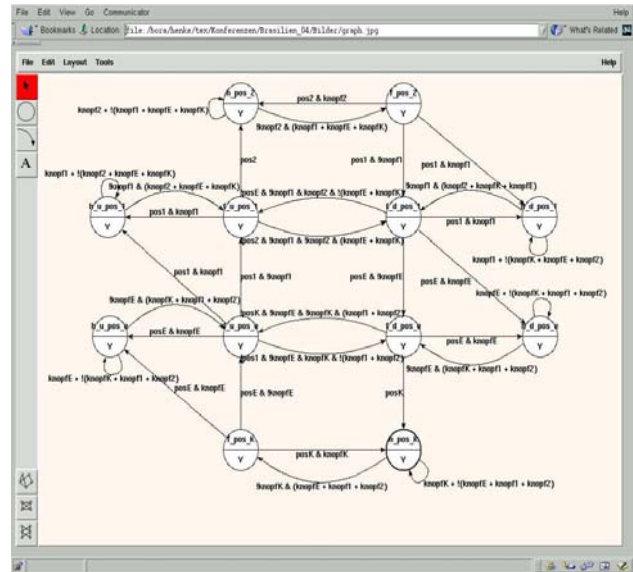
File Edit View Go Communicator Help

Bookmarks Location file:/home/henke/tex/Konferenzen/Brasilien_04/Bilder/graph.jpg What's Related

File Edit Layout Tools Help

A

h_pos_2
Y

f_pos_2
Y

pos2 & knopf2

knopf2 + !(knopf1 + knopfE + knopfK)

9knopf2 & (knopf1 + knopfE + knopfK)

pos2

pos1 & 9knopf1

pos1 & knopf1

knopf1 + !(knopf2 + knopfE + knopfK)

9knopf1 & (knopf2 + knopfE + knopfK)

posE & 9knopf1 & knopf2 & !(knopf1 + knopfK)

9knopf1 & (knopf2 + knopfK + knopfE)

b_u_pos_1
Y

f_u_pos_1
Y

f_d_pos_1
Y

h_d_pos_1
Y

pos1 & knopf1

pos1 & knopf1

pos2 & 9knopf1 & 9knopf2 & (knopfE + knopfK)

pos1 & knopf1

pos1 & 9knopf1

posE & 9knopfE

knopf1 + !(knopfK + knopfE + knopf2)

posE & knopfE

knopfE + !(knopfK + knopf1 + knopf2)

9knopfE & (knopfK + knopf1 + knopf2)

posK & 9knopfE & 9knopfK & (knopf1 + knopf2)

b_u_pos_e
Y

f_u_pos_e
Y

f_d_pos_e
Y

h_d_pos_e
Y

posE & knopfE

pos1 & 9knopfE & knopfK & !(knopf1 + knopf2)

posE & knopfE

knopfE + !(knopfK + knopf1 + knopf2)

posE & knopfE

9knopfE & (knopfK + knopf1 + knopf2)

posE & 9knopfE

posK

f_pos_k
Y

h_pos_k
Y

posK & knopfK

9knopfK & (knopfE + knopf1 + knopf2)

knopfK + !(knopfE + knopf1 + knopf2)